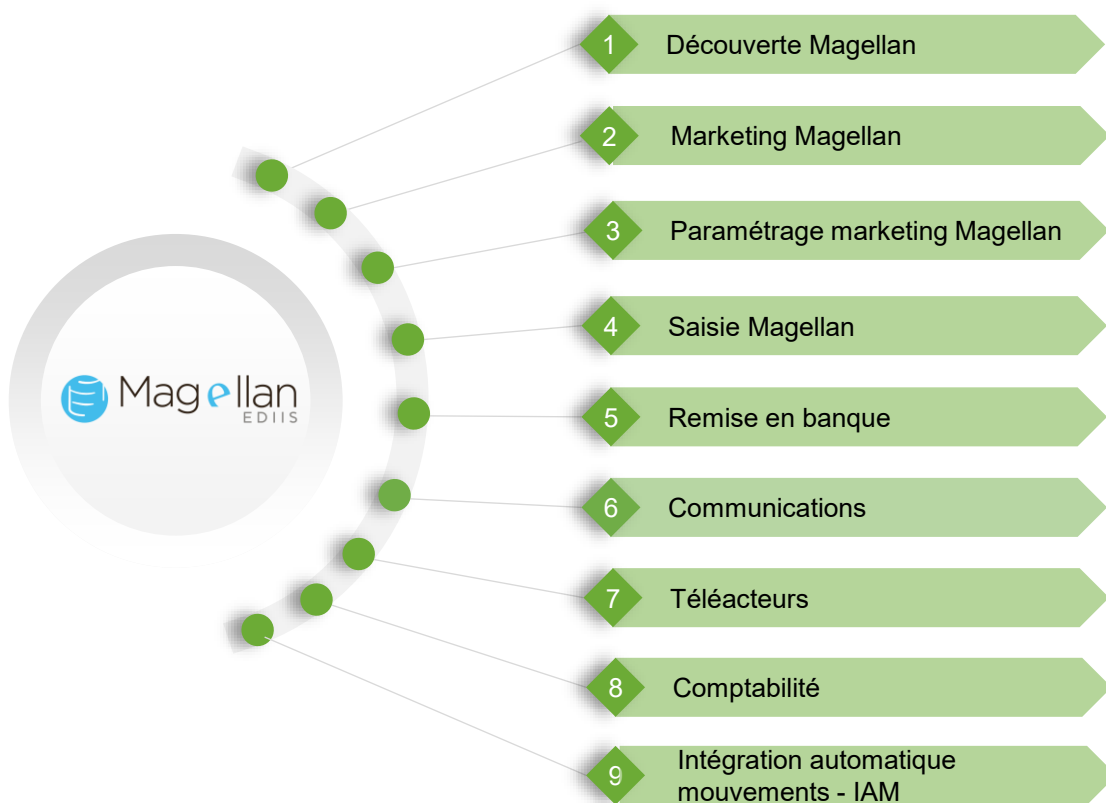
Magellan
EDIIS

1 Découverte Magellan

2 Marketing Magellan

3 Paramétrage marketing Magellan

4 Saisie Magellan

5 Remise en banque

6 Communications

7 Téléacteurs

8 Comptabilité

9 Intégration automatique mouvements - IAM